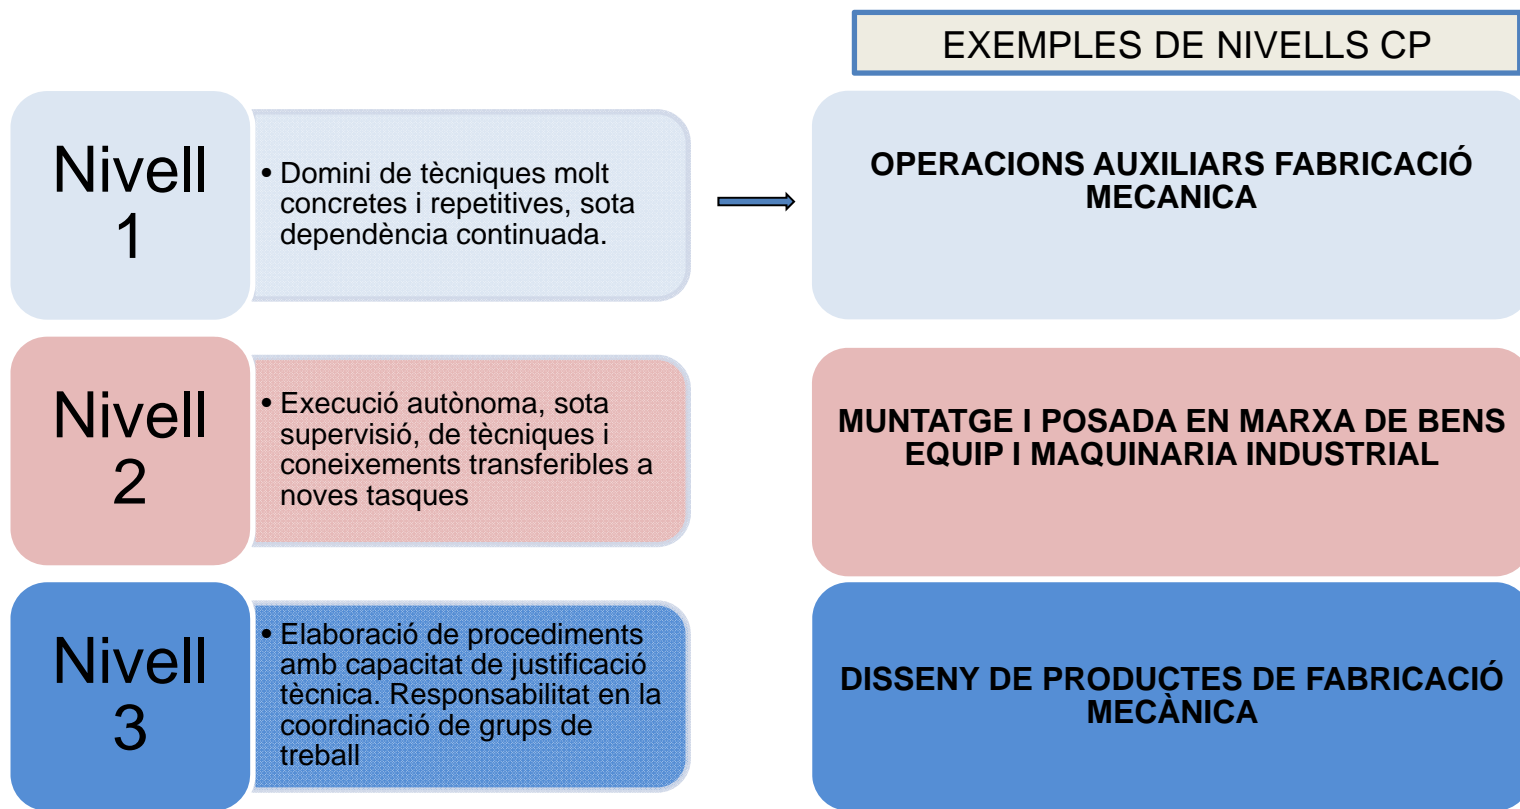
EXEMPLES DE NIVELLS CP

Nivell 1

• Domini de tècniques molt concretes i repetitives, sota dependència continuada.

OPERACIONS AUXILIARS FABRICACIÓ MECANICA

Nivell 2

• Execució autònoma, sota supervisió, de tècniques i coneixements transferibles a noves tasques

MUNTATGE I POSADA EN MARXA DE BENS EQUIP I MAQUINARIA INDUSTRIAL

Nivell 3

• Elaboració de procediments amb capacitat de justificació tècnica. Responsabilitat en la coordinació de grups de treball

DISSENY DE PRODUCTES DE FABRICACIÓ MECÀNICA